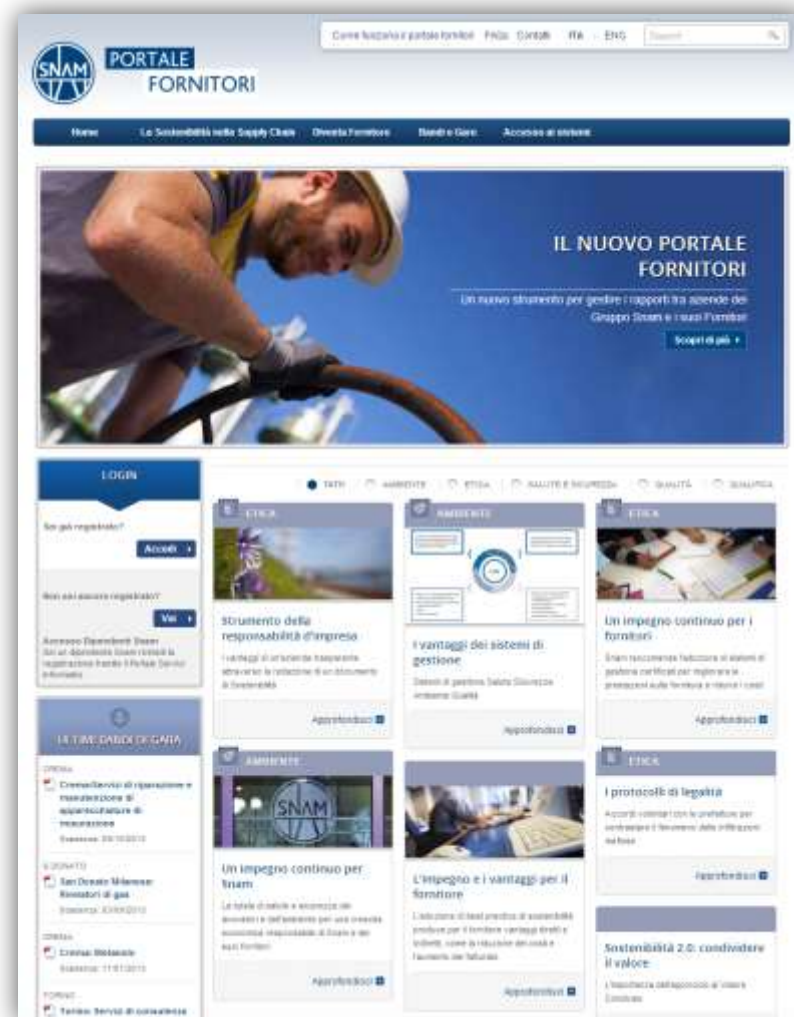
Come funziona il portale fornitori FAQs Contatti ITA ENG Search

SNAM PORTALE FORNITORI

Home La Sostenibilità nella Supply Chain Diventa Fornitore Bandi e Gare Accesso ai sistemi

IL NUOVO PORTALE FORNITORI

Un nuovo strumento per gestire i rapporti tra aziende del Gruppo Snam e i suoi Fornitori

Scopri di più

LOGIN

Sei già registrato?

Accedi

Non sei ancora registrato?

Vai

Accesso Dipendenti Snam
Sei un dipendente Snam? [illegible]

ULTIME BANDI DI GARA

CREMA
Crema: Servizi di riparazione e manutenzione di apparecchiature di misurazione
Scadenza: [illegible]

S.DONATO
San Donato Milanese: Forniture di gas
Scadenza: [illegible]

CREMA
Crema: Metanolo
Scadenza: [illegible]

TORINO
Torino: Servizi di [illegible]

TUTTI AMBIENTE ETICA SALUTE E SICUREZZA QUALITÀ QUALIFICA

ETICA
Strumento della responsabilità d'impresa
I vantaggi di un'azienda trasparente attraverso la redazione di un documento di Sostenibilità
Approfondisci

AMBIENTE
I vantaggi dei sistemi di gestione
Sistemi di gestione Salute Sicurezza Ambiente Qualità
Approfondisci

ETICA
Un impegno continuo per i fornitori
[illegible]
Approfondisci

AMBIENTE
Un impegno continuo per Snam
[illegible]
Approfondisci

L'impegno e i vantaggi per il fornitore
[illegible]
Approfondisci

ETICA
I protocolli di legalità
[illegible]
Approfondisci

Sostenibilità 2.0: condividere il valore
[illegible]